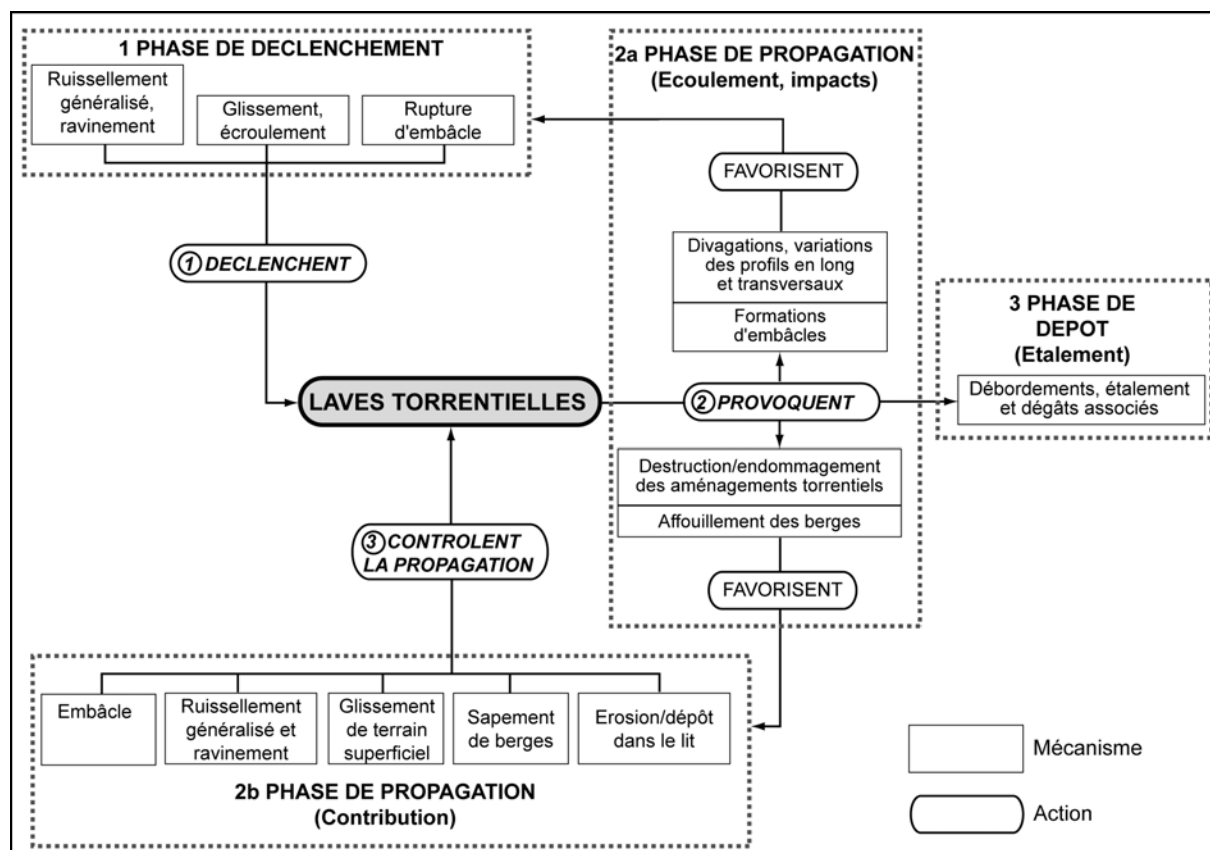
1 PHASE DE DECLENCHEMENT

Ruissellement généralisé, ravinement

Glissement, écroulement

Rupture d'embâcle

2a PHASE DE PROPAGATION
(Ecoulement, impacts)

FAVORISENT

Divagations, variations des profils en long et transversaux

Formations d'embâcles

3 PHASE DE DEPOT
(Etalement)

Débordements, étalement et dégâts associés

① DECLENCHENT

LAVES TORRENTIELLES

② PROVOQUENT

Destruction/endommagement des aménagements torrentiels

Affouillement des berges

FAVORISENT

③ CONTROLENT LA PROPAGATION

Embâcle

Ruissellement généralisé et ravinement

Glissement de terrain superficiel

Sapement de berges

Erosion/dépôt dans le lit

2b PHASE DE PROPAGATION
(Contribution)

Mécanisme

Action